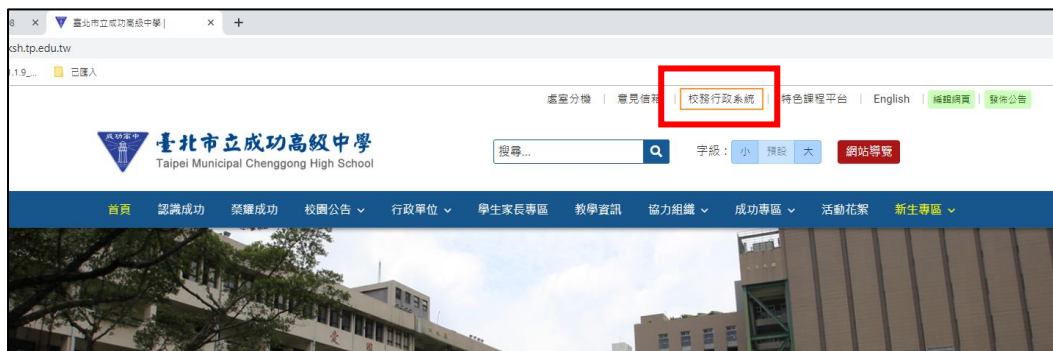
8 × 臺北市立成功高級中學 | × +

ksh.tp.edu.tw

1.1.9_... 已匯入

處室分機 | 意見信箱 | 校務行政系統 | 特色課程平台 | English | 編輯網頁 | 發佈公告

成功高中

臺北市立成功高級中學
Taipei Municipal Chenggong High School

搜尋...

字級： 小 預設 大

網站導覽

首頁 認識成功 榮耀成功 校園公告 行政單位 學生家長專區 教學資訊 協力組織 成功專區 活動花絮 新生專區